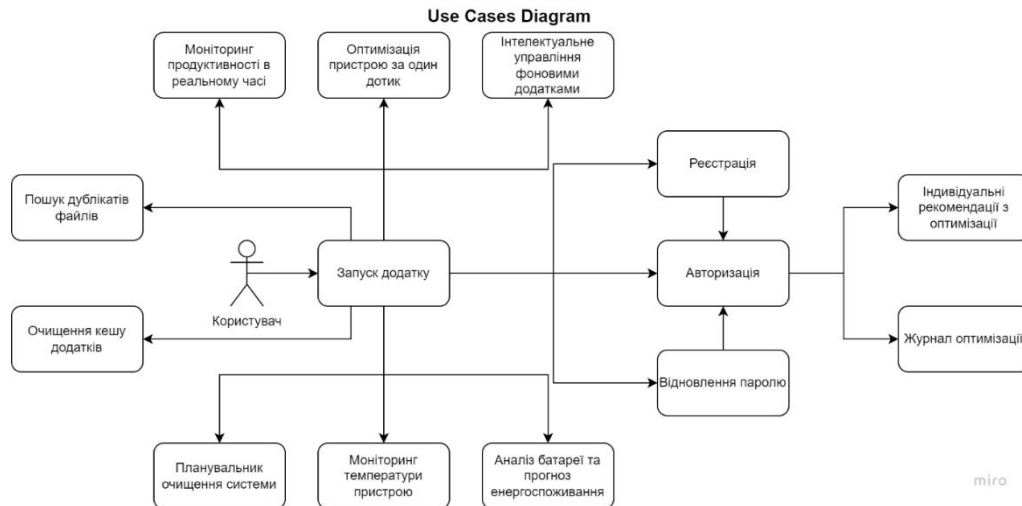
Use Cases Diagram

Моніторинг продуктивності в реальному часі

Оптимізація пристрою за один дотик

Інтелектуальне управління фоновими додатками

Пошук дублікатів файлів

Користувач

Запуск додатку

Очищення кешу додатків

Реєстрація

Авторизація

Відновлення паролю

Індивідуальні рекомендації з оптимізації

Журнал оптимізації

Планувальник очищення системи

Моніторинг температури пристрою

Аналіз батареї та прогноз енергоспоживання

miro